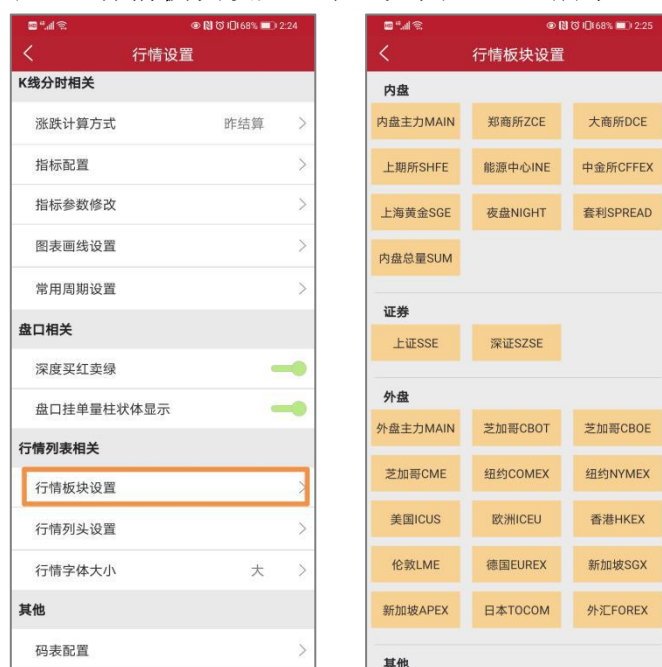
68% 2:24

行情设置

K线分时相关

涨跌计算方式 昨结算 >

指标配置 >

指标参数修改 >

图表画线设置 >

常用周期设置 >

盘口相关

深度买红卖绿

盘口挂单量柱状体显示

行情列表相关

行情板块设置 >

行情列头设置 >

行情字体大小 大 >

其他

码表配置 >

68% 2:25

行情板块设置

内盘

内盘主力MAIN 郑商所ZCE 大商所DCE

上期所SHFE 能源中心INE 中金所CFFEX

上海黄金SGE 夜盘NIGHT 套利SPREAD

内盘总量SUM

证券

上证SSE 深证SZSE

外盘

外盘主力MAIN 芝加哥CBOT 芝加哥CBOE

芝加哥CME 纽约COMEX 纽约NYMEX

美国ICUS 欧洲ICEU 香港HKEX

伦敦LME 德国EUREX 新加坡SGX

新加坡APEX 日本TOCOM 外汇FOREX

其他